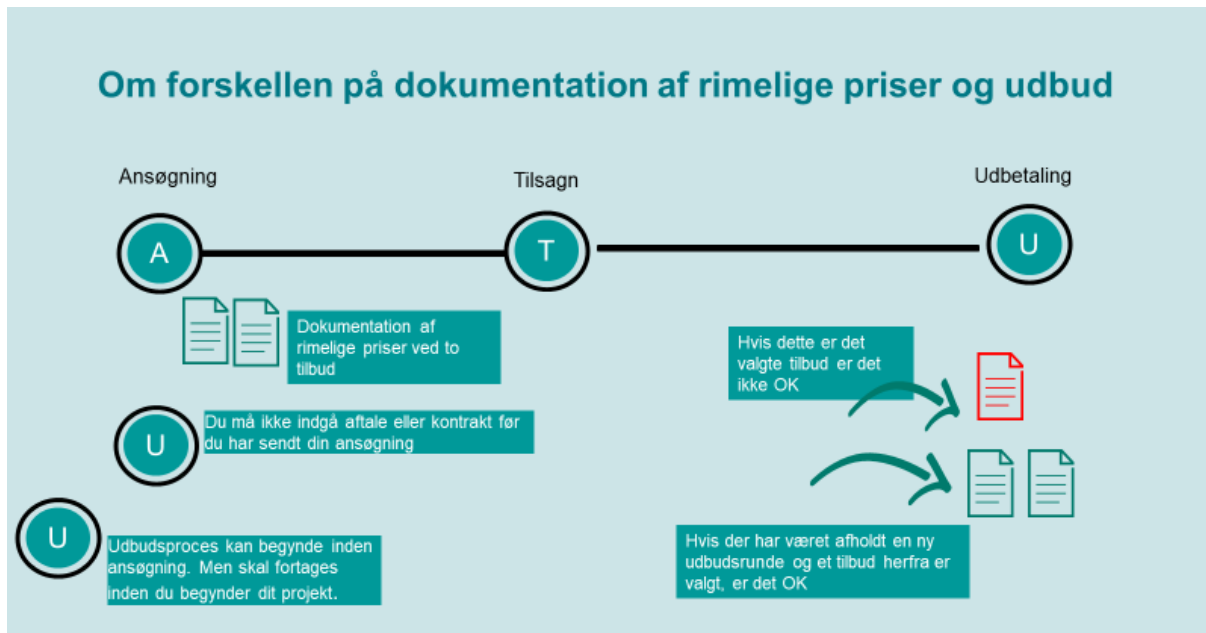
Om forskellen på dokumentation af rimelige priser og udbud

Ansøgning

Tilsagn

Udbetaling

A

T

U

Dokumentation af rimelige priser ved to tilbud

Hvis dette er det valgte tilbud er det ikke OK

U

Du må ikke indgå aftale eller kontrakt før du har sendt din ansøgning

U

Udbudsproces kan begynde inden ansøgning. Men skal fortages inden du begynder dit projekt.

Hvis der har været afholdt en ny udbudsrunde og et tilbud herfra er valgt, er det OK